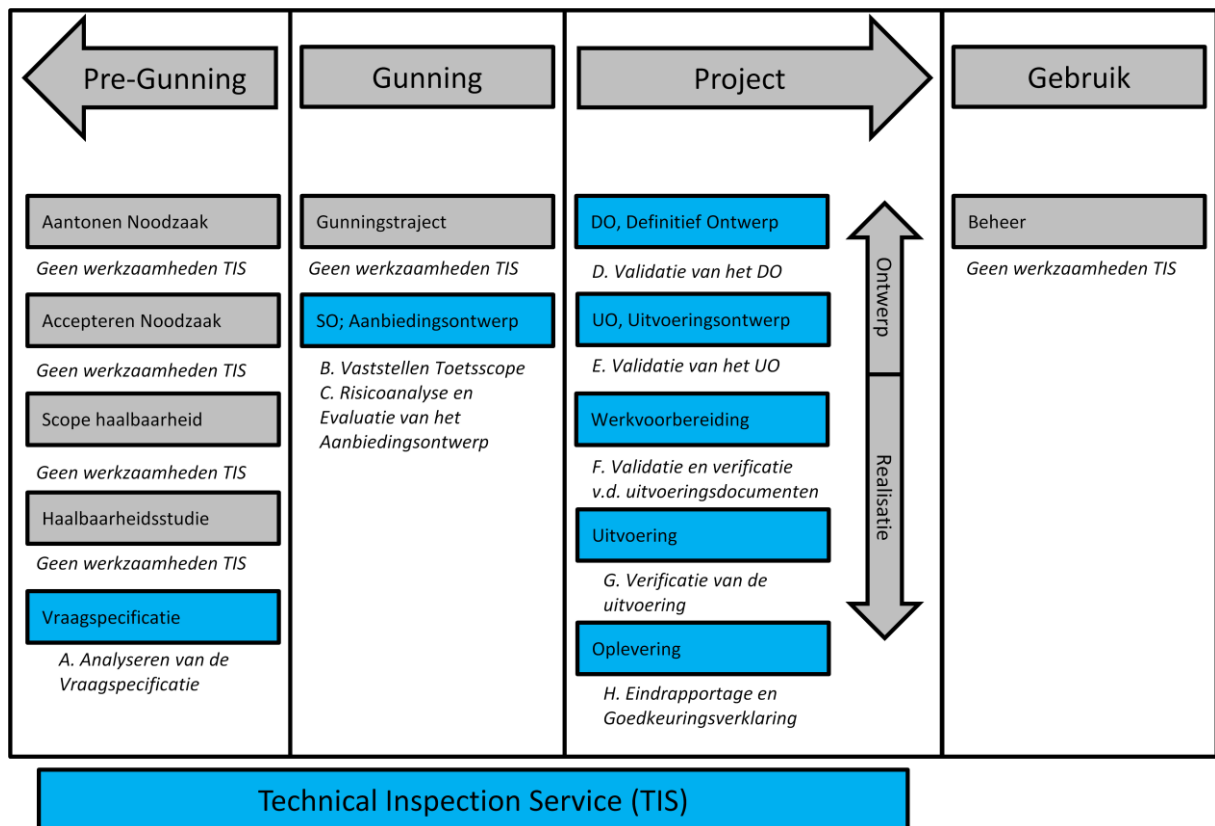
Pre-Gunning

Aantonen Noodzaak

Geen werkzaamheden TIS

Accepteren Noodzaak

Geen werkzaamheden TIS

Scope haalbaarheid

Geen werkzaamheden TIS

Haalbaarheidsstudie

Geen werkzaamheden TIS

Vraagspecificatie

A. Analyseren van de Vraagspecificatie

Gunning

Gunningstraject

Geen werkzaamheden TIS

SO; Aanbiedingsontwerp

B. Vaststellen Toetsscope
C. Risicoanalyse en Evaluatie van het Aanbiedingsontwerp

Project

DO, Definitief Ontwerp

D. Validatie van het DO

UO, Uitvoeringsontwerp

E. Validatie van het UO

Werkvoorbereiding

F. Validatie en verificatie v.d. uitvoeringsdocumenten

Uitvoering

G. Verificatie van de uitvoering

Oplevering

H. Eindrapportage en Goedkeuringsverklaring

Ontwerp

Realisatie

Gebruik

Beheer

Geen werkzaamheden TIS

Technical Inspection Service (TIS)